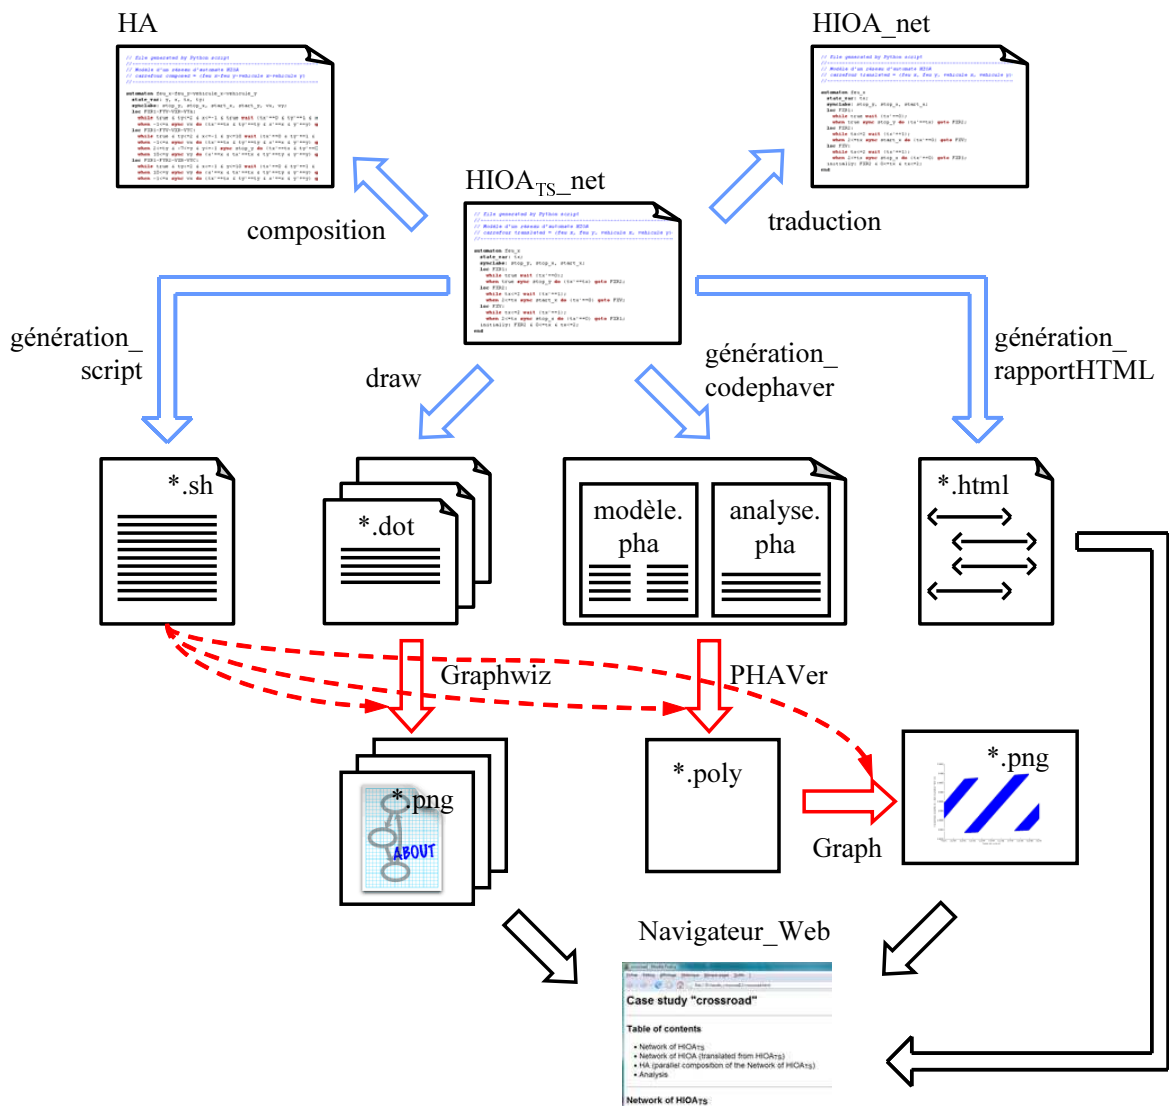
HA

HIOA_net

composition

HIOA$_{TS}$_net

traduction

génération_ script

draw

génération_ codephaver

génération_ rapportHTML

*.sh

*.dot

modèle. pha

analyse. pha

*.html

Graphwiz

PHAVer

*.png

ABOUT

*.poly

*.png

Graph

Navigateur_Web

Case study "crossroad"

Table of contents

• Network of HIOA$_{TS}$
• Network of HIOA (translated from HIOA$_{TS}$)
• HA (parallel composition of the Network of HIOA$_{TS}$)
• Analysis

Network of HIOA$_{TS}$